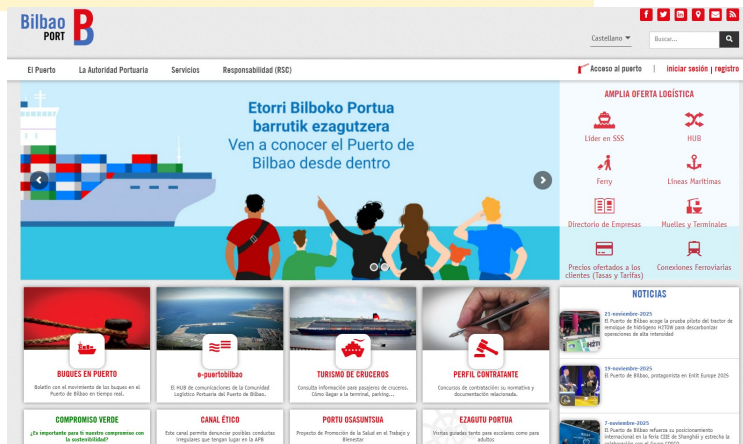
Bilbao PORT

Castellano

Buscar...

El Puerto | La Autoridad Portuaria | Servicios | Responsabilidad (RSC)

Acceso al puerto | iniciar sesión | registro

Etorri Bilboko Portua barrutik ezagutzera
Ven a conocer el Puerto de Bilbao desde dentro

AMPLIA OFERTA LOGÍSTICA

Líder en SSS
HUB
Ferry
Líneas Marítimas
Directorio de Empresas
Muelles y Terminales
Precios ofertados a los clientes (Tasas y Tarifas)
Conexiones Ferroviarias

BUQUES EN PUERTO
Boletín con el movimiento de los buques en el Puerto de Bilbao en tiempo real.

e-puertobilbao
El HUB de comunicaciones de la Comunidad Logística Portuaria del Puerto de Bilbao.

TURISMO DE CRUCEROS
Consulta información para pasajeros de cruceros. Cómo llegar a la terminal, parking...

PERFIL CONTRATANTE
Concursos de contratación: su normativa y documentación relacionada.

NOTICIAS

21-noviembre-2025
El Puerto de Bilbao acoge la prueba piloto del tractor de remolque de hidrógeno H2TOW para descarbonizar operaciones de alta intensidad

19-noviembre-2025
El Puerto de Bilbao, protagonista en EnEE Europe 2025

7-noviembre-2025
El Puerto de Bilbao refuerza su posicionamiento internacional en la feria CIIE de Shanghái y estrecha la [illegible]

COMPROMISO VERDE
¿Es importante para ti nuestro compromiso con la sostenibilidad?

CANAL ÉTICO
Este canal permite denunciar posibles conductas irregulares que tengan lugar en la APB

PORTU OSASUNTSUA
Proyecto de Promoción de la Salud en el Trabajo y Bienestar

EZAGUTU PORTUA
Visitas guiadas tanto para escolares como para adultos